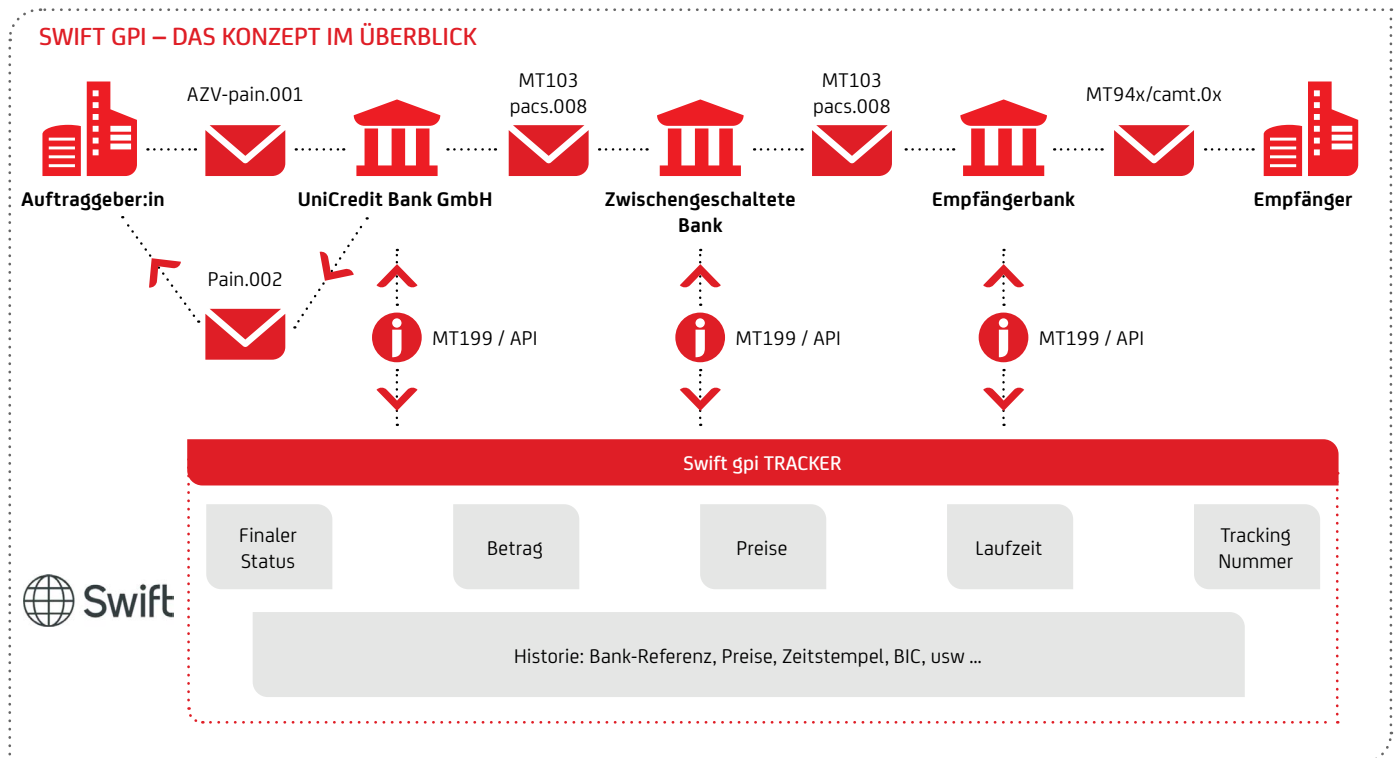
SWIFT GPI – DAS KONZEPT IM ÜBERBLICK

AZV-pain.001

MT103
pacs.008

MT103
pacs.008

MT94x/camt.0x

Auftraggeber:in

UniCredit Bank GmbH

Zwischengeschaltete Bank

Empfängerbank

Empfänger

Pain.002

MT199 / API

MT199 / API

MT199 / API

Swift gpi TRACKER

Finaler Status

Betrag

Preise

Laufzeit

Tracking Nummer

Swift

Historie: Bank-Referenz, Preise, Zeitstempel, BIC, usw ...